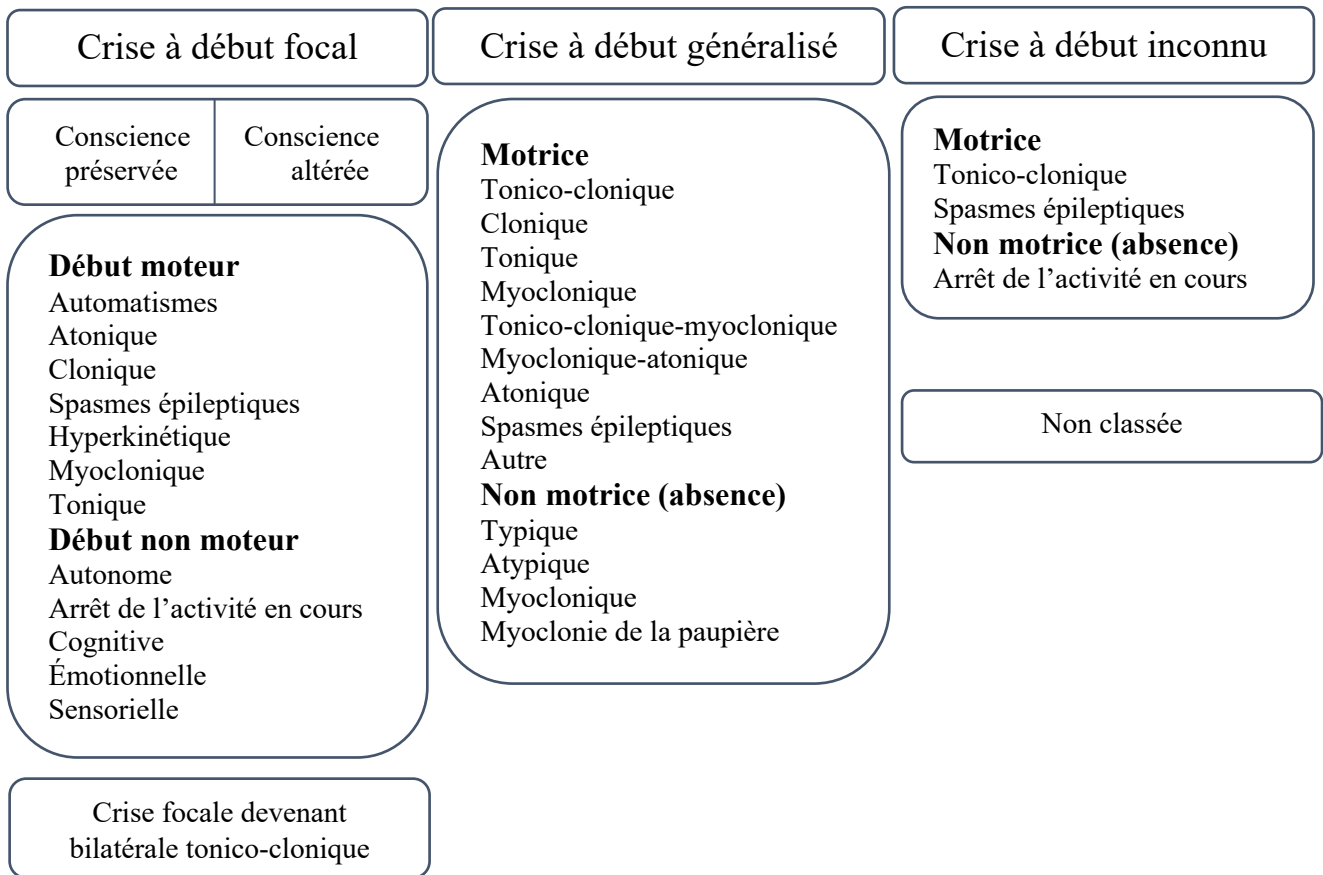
Crise à début focal

Conscience préservée | Conscience altérée

**Début moteur**
Automatismes
Atonique
Clonique
Spasmes épileptiques
Hyperkinétique
Myoclonique
Tonique
**Début non moteur**
Autonome
Arrêt de l'activité en cours
Cognitive
Émotionnelle
Sensorielle

Crise focale devenant bilatérale tonico-clonique

Crise à début généralisé

**Motrice**
Tonico-clonique
Clonique
Tonique
Myoclonique
Tonico-clonique-myoclonique
Myoclonique-atonique
Atonique
Spasmes épileptiques
Autre
**Non motrice (absence)**
Typique
Atypique
Myoclonique
Myoclonie de la paupière

Crise à début inconnu

**Motrice**
Tonico-clonique
Spasmes épileptiques
**Non motrice (absence)**
Arrêt de l'activité en cours

Non classée